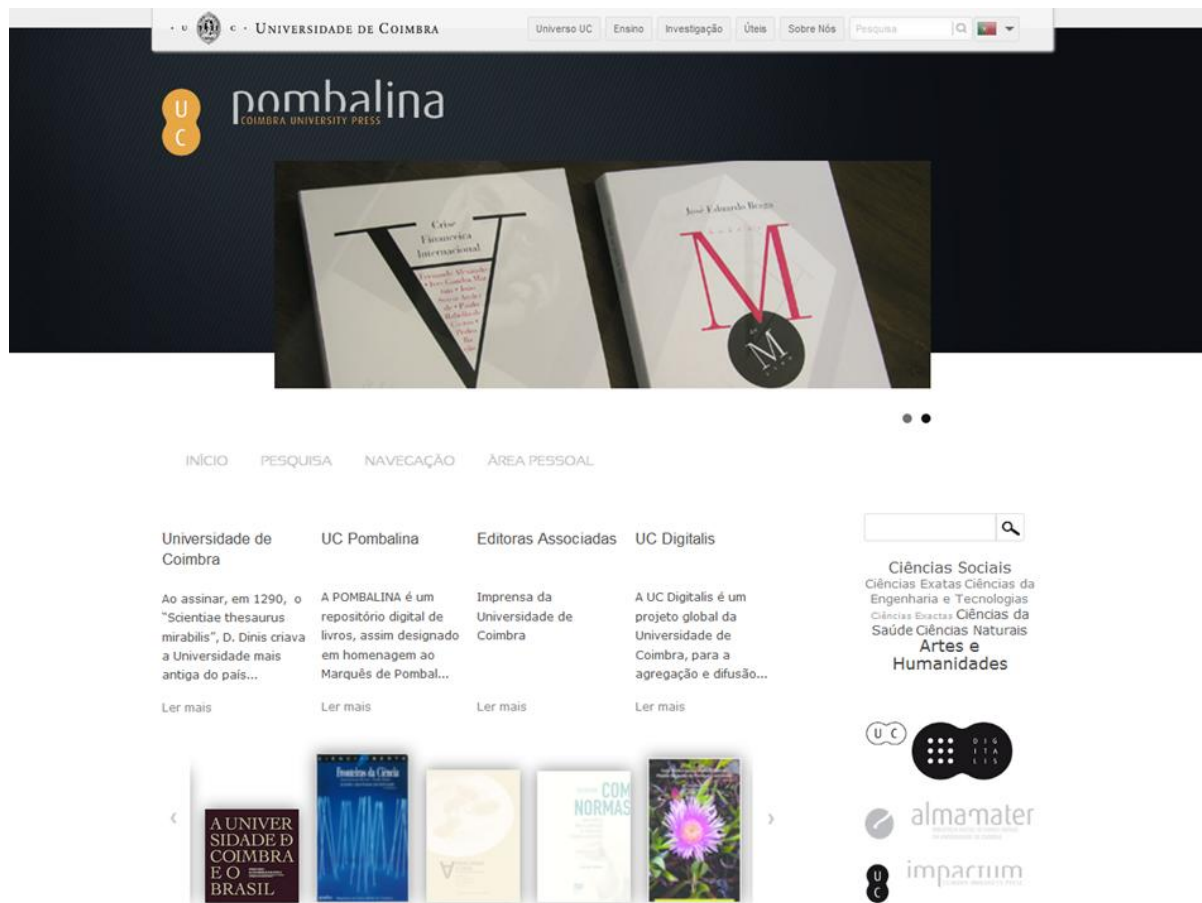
· U C · UNIVERSIDADE DE COIMBRA

Universo UC Ensino Investigação Úteis Sobre Nós Pesquisa

U C pombalina COIMBRA UNIVERSITY PRESS

Crise Financeira Internacional

Fernando Alexandre · Luís Cerdeira Martins · João Sousa Andrade · Paulo Rabelo de Castro · Pedro Bação

José Eduardo Reis

M

M

INÍCIO PESQUISA NAVEGAÇÃO ÁREA PESSOAL

Universidade de Coimbra

Ao assinar, em 1290, o "Scientiae thesaurus mirabilis", D. Dinis criava a Universidade mais antiga do país...

Ler mais

UC Pombalina

A POMBALINA é um repositório digital de livros, assim designado em homenagem ao Marquês de Pombal...

Ler mais

Editoras Associadas

Imprensa da Universidade de Coimbra

Ler mais

UC Digitalis

A UC Digitalis é um projeto global da Universidade de Coimbra, para a agregação e difusão...

Ler mais

Ciências Sociais Ciências Exatas Ciências da Engenharia e Tecnologias Ciências Exactas Ciências da Saúde Ciências Naturais Artes e Humanidades

UC DIGITALIS

almamater

UC impactum

A UNIVERSIDADE DE COIMBRA E O BRASIL

Domínios da Ciência

COM NORMAS